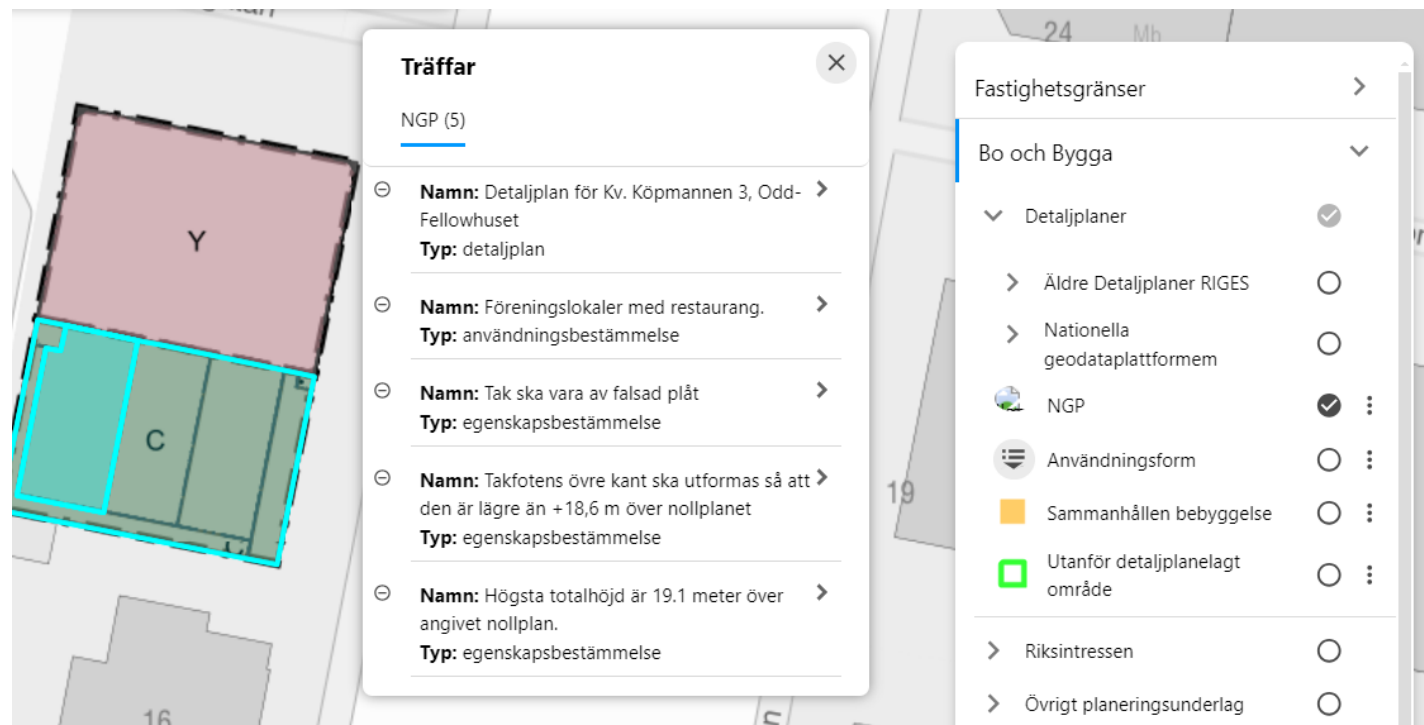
24

Mb

Y

C

19

16

Träffar

NGP (5)

**Namn:** Detaljplan för Kv. Köpmannen 3, Odd-Fellowhuset
**Typ:** detaljplan

**Namn:** Föreningslokaler med restaurang.
**Typ:** användningsbestämmelse

**Namn:** Tak ska vara av falsad plåt
**Typ:** egenskapsbestämmelse

**Namn:** Takfotens övre kant ska utformas så att den är lägre än +18,6 m över nollplanet
**Typ:** egenskapsbestämmelse

**Namn:** Högsta totalhöjd är 19.1 meter över angivet nollplan.
**Typ:** egenskapsbestämmelse

Fastighetsgränser

Bo och Bygga

Detaljplaner

Äldre Detaljplaner RIGES

Nationella geodataplattformem

NGP

Användningsform

Sammanhållen bebyggelse

Utanför detaljplanelagt område

Riksintressen

Övrigt planeringsunderlag